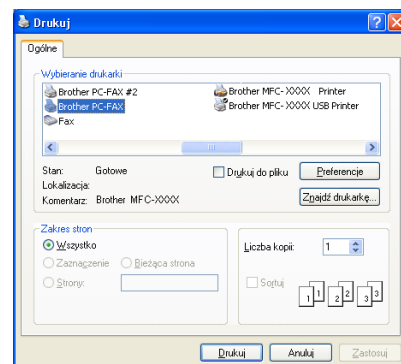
Drukuj

Ogólne

Wybieranie drukarki

Brother PC-FAX #2
Brother PC-FAX
Fax
Brother MFC-XXXX Printer
Brother MFC-XXXX USB Printer

Stan: Gotowe
Lokalizacja:
Komentarz: Brother MFC-XXXX

Drukuj do pliku
Preferencje
Znajdź drukarkę...

Zakres stron
Wszystko
Zaznaczenie
Bieżąca strona
Strony:

Liczba kopii: 1
Sortuj
1 1 2 2 3 3

Drukuj
Anuluj
Zastosuj